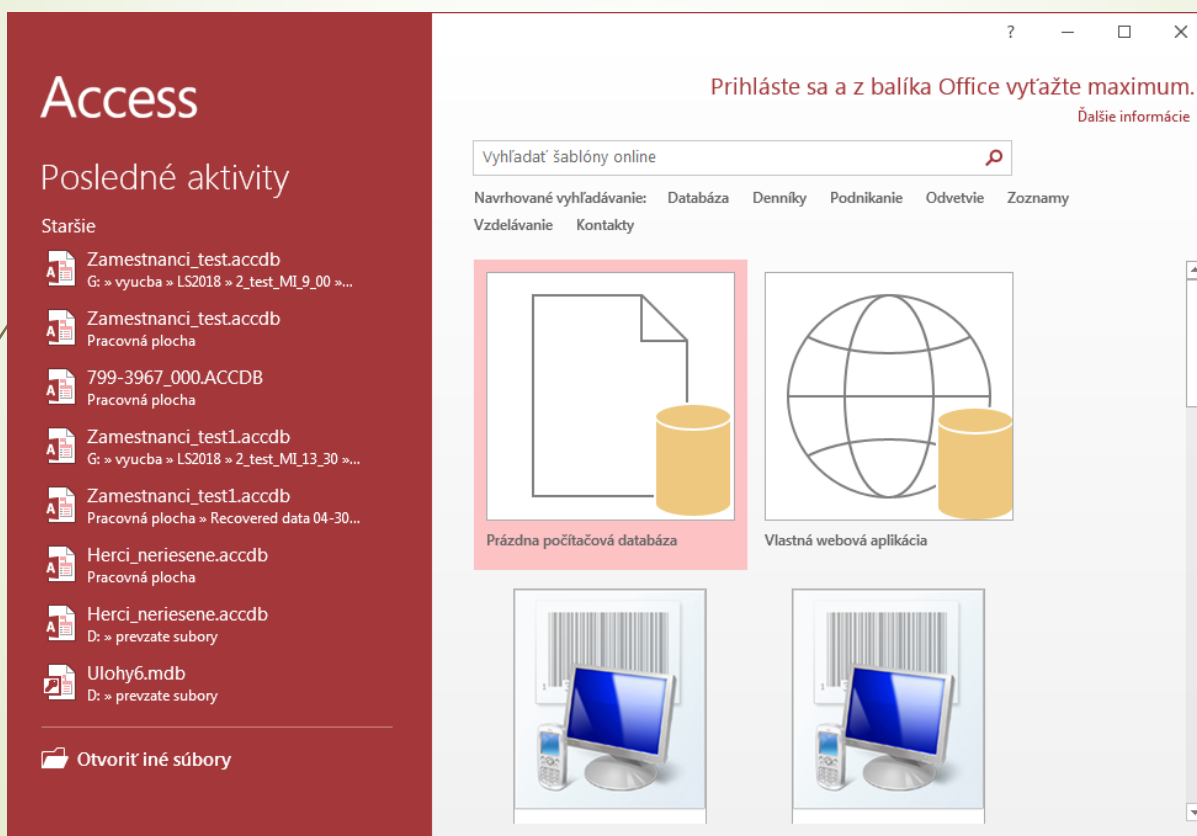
Access

Posledné aktivity

Staršie

Zamestnanci_test.accdb
G: » vyucba » LS2018 » 2_test_MI_9_00 »...

Zamestnanci_test.accdb
Pracovná plocha

799-3967_000.ACCDB
Pracovná plocha

Zamestnanci_test1.accdb
G: » vyucba » LS2018 » 2_test_MI_13_30 »...

Zamestnanci_test1.accdb
Pracovná plocha » Recovered data 04-30...

Herci_neriesene.accdb
Pracovná plocha

Herci_neriesene.accdb
D: » prevzate subory

Ulohy6.mdb
D: » prevzate subory

Otvoriť iné súbory

? – □ ×

Prihláste sa a z balíka Office vyťažte maximum.
Ďalšie informácie

Vyhľadať šablóny online

Navrhované vyhľadávanie: Databáza Denníky Podnikanie Odvetvie Zoznamy Vzdelávanie Kontakty

Prázdna počítačová databáza

Vlastná webová aplikácia